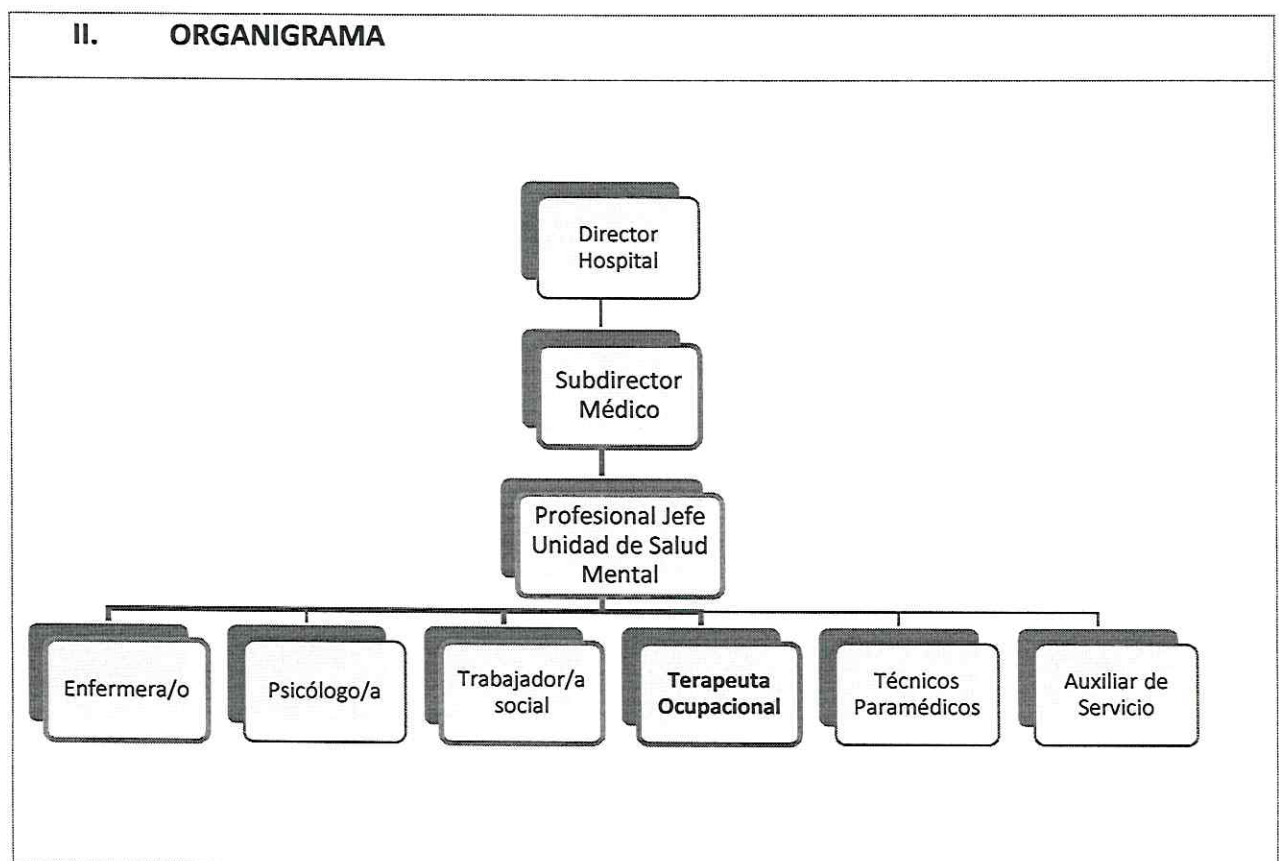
II. ORGANIGRAMA

Director Hospital

Subdirector Médico

Profesional Jefe Unidad de Salud Mental

Enfermera/o

Psicólogo/a

Trabajador/a social

Terapeuta Ocupacional

Técnicos Paramédicos

Auxiliar de Servicio